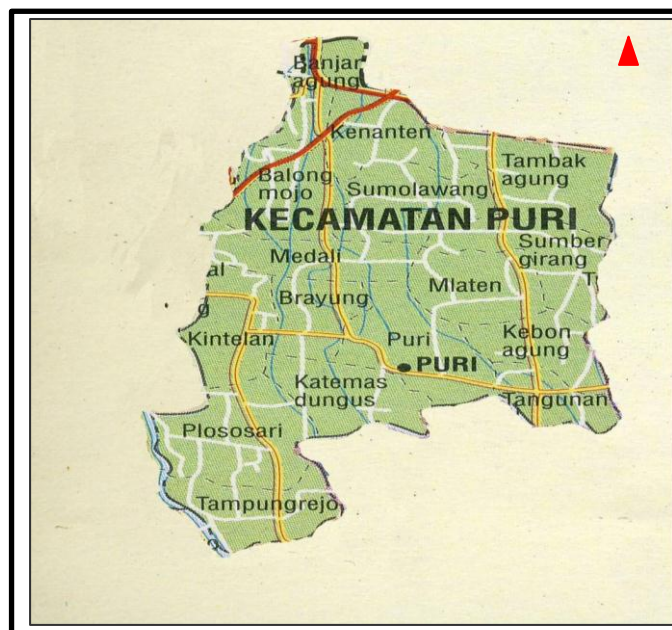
Banjar agung

Kenanten

Tambak agung

Balong mojo

Sumolawang

KECAMATAN PURI

Sumber girang

al

Medali

T

Mlaten

g

Brayung

Kintelan

Puri

Kebon agung

PURI

Katemas dungus

Tangunan

Plososari

Tampungrejo